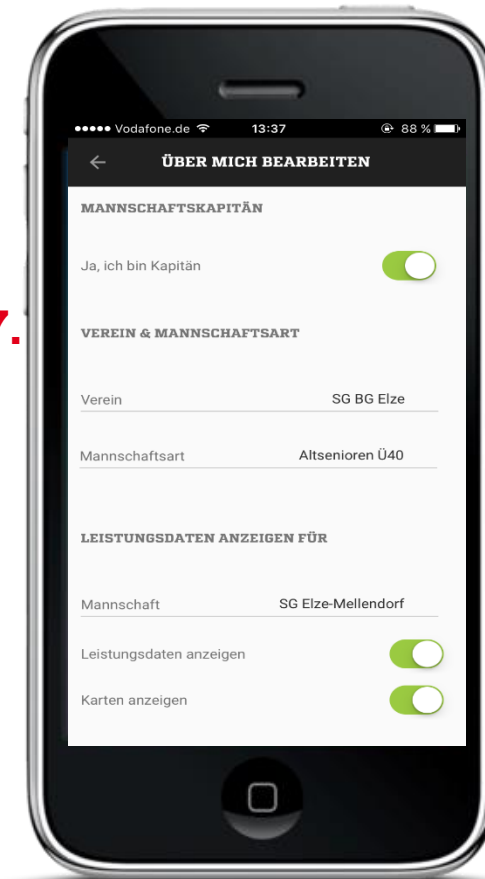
7.

●●●●● Vodafone.de 13:37 88 %

ÜBER MICH BEARBEITEN

MANNSCHAFTSKAPITÄN

Ja, ich bin Kapitän

VEREIN & MANNSCHAFTSART

Verein SG BG Elze

Mannschaftsart Altsenioren Ü40

LEISTUNGSDATEN ANZEIGEN FÜR

Mannschaft SG Elze-Mellendorf

Leistungsdaten anzeigen

Karten anzeigen